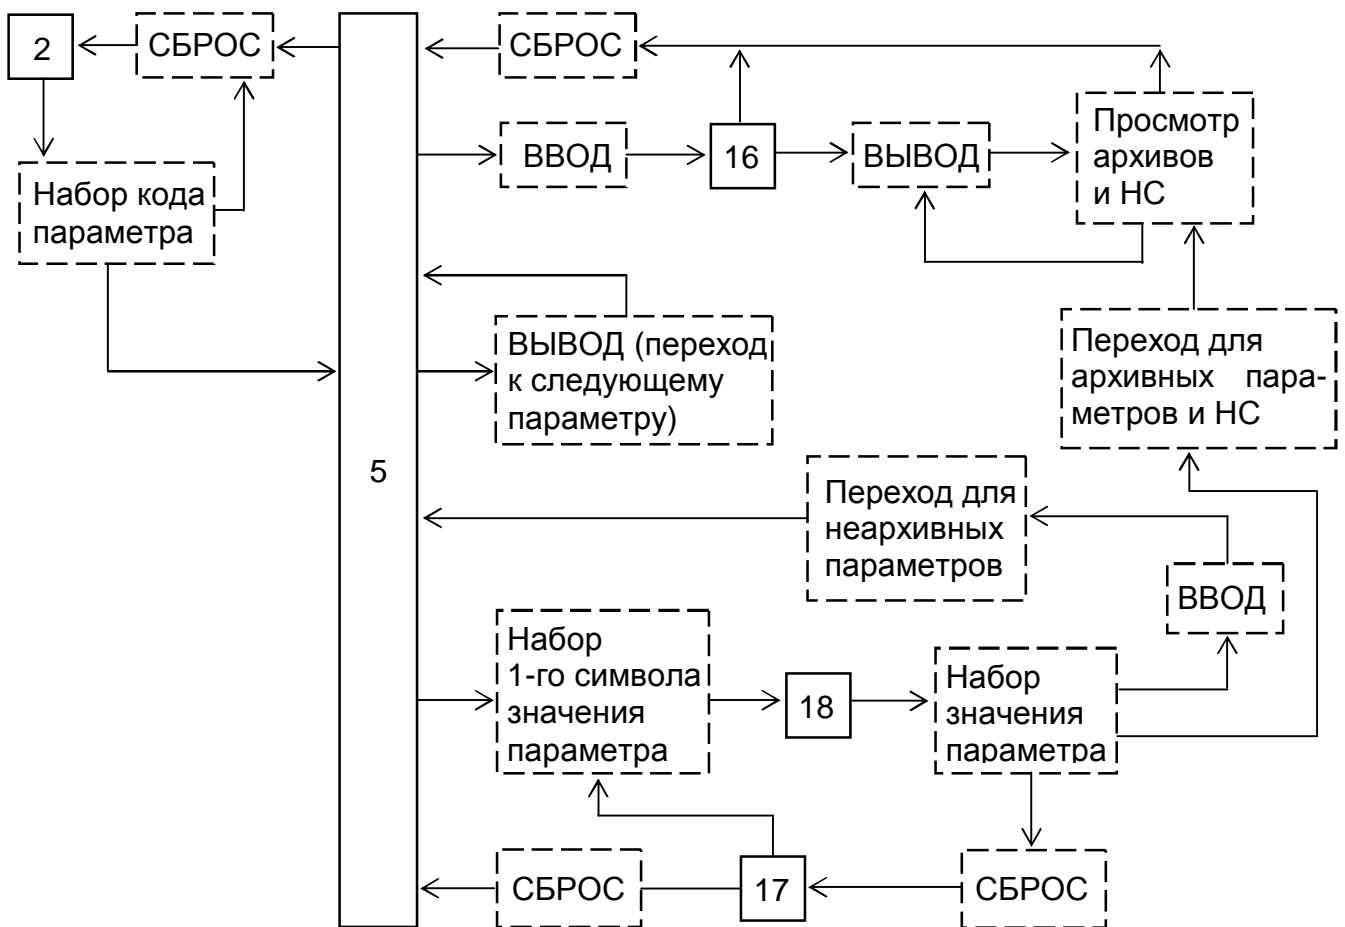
2

СБРОС

Набор кода параметра

5

СБРОС

ВВОД

16

ВЫВОД

Просмотр архивов и НС

ВЫВОД (переход к следующему параметру)

Переход для архивных параметров и НС

Переход для неархивных параметров

ВВОД

Набор 1-го символа значения параметра

18

Набор значения параметра

СБРОС

17

СБРОС